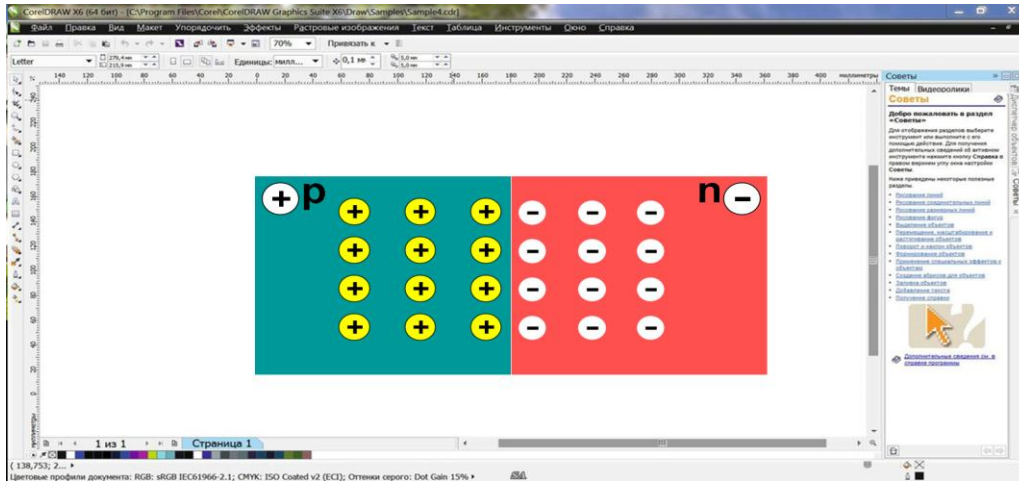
CorelDRAW X6 (64 бит) - [C:\Program Files\Corel\CorelDRAW Graphics Suite X6\Draw\Samples\Sample4.cdr]

Файл Правка Вид Макет Упорядочить Эффекты Растровые изображения Текст Таблица Инструменты Окно Справка

70%

Привязать к

Letter

279,4 мм

215,9 мм

Единицы: милл...

0,1 мм

5,0 мм

5,0 мм

140 120 100 80 60 40 20 0 20 40 60 80 100 120 140 160 180 200 220 240 260 280 300 320 340 360 380 400 миллиметры

+ p

n −

+ + +

+ + +

+ + +

+ + +

− − −

− − −

− − −

− − −

Советы

Темы Видеоролики

Советы

Добро пожаловать в раздел «Советы»

Для отображения разделов выберите инструмент или выполните с его помощью действие. Для получения дополнительных сведений об активном инструменте нажмите кнопку Справка в правом верхнем углу окна настройки Советы.

Ниже приведены некоторые полезные разделы.

Рисование линий
Рисование соединительных линий
Рисование размерных линий
Рисование фигур
Выделение объектов
Перемещение, масштабирование и растягивание объектов
Поворот и наклон объектов
Формирование объектов
Применение специальных эффектов к объектам
Создание абрисов для объектов
Заливка объектов
Добавление текста
Получение справки

Дополнительные сведения см. в справке программы

1 из 1

Страница 1

( 138,753; 2... )

Цветовые профили документа: RGB: sRGB IEC61966-2.1; CMYK: ISO Coated v2 (ECI); Оттенки серого: Dot Gain 15%